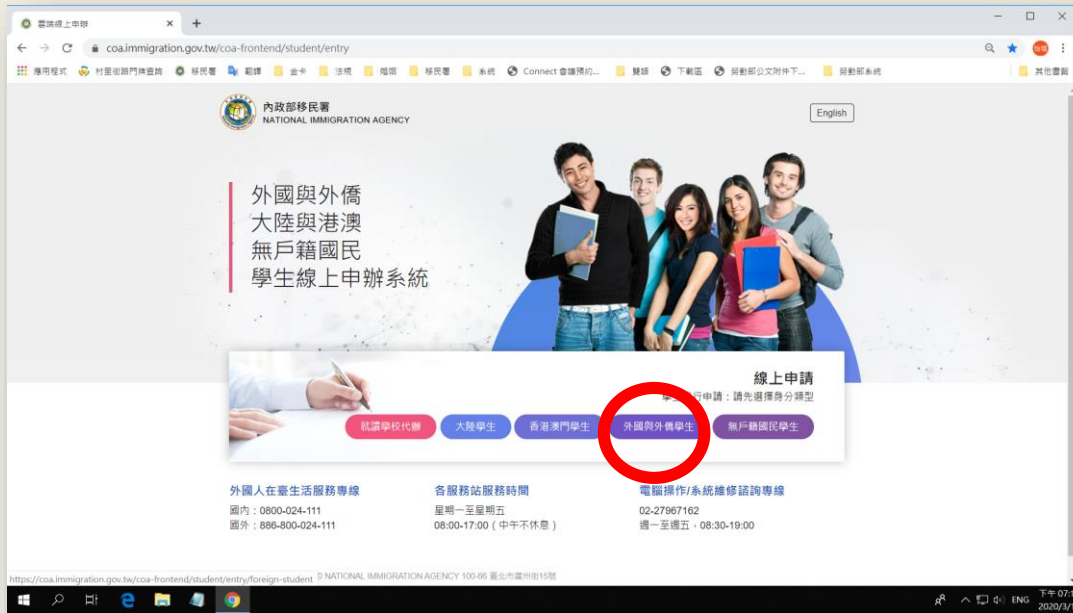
臺灣線上申辦 ×

coa.immigration.gov.tw/coa-frontend/student/entry

應用程式 村里街路門牌查詢 移民署 翻譯 金卡 法規 婚姻 移民署 系統 Connect 會議預約... 雙語 下載區 勞動部公文附件下... 勞動部系統 其他書籤

內政部移民署
NATIONAL IMMIGRATION AGENCY

English

外國與外僑
大陸與港澳
無戶籍國民
學生線上申辦系統

線上申請
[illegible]申請：請先選擇身分類型

就讀學校代辦 大陸學生 香港澳門學生 外國與外僑學生 無戶籍國民學生

外國人在臺生活服務專線
國內：0800-024-111
國外：886-800-024-111

各服務站服務時間
星期一至星期五
08:00-17:00（中午不休息）

電腦操作/系統維修諮詢專線
02-27967162
週一至週五，08:30-19:00

https://coa.immigration.gov.tw/coa-frontend/student/entry/foreign-student © NATIONAL IMMIGRATION AGENCY 100-66 臺北市廣州街15號

ENG 下午 07:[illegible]
2020/3/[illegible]